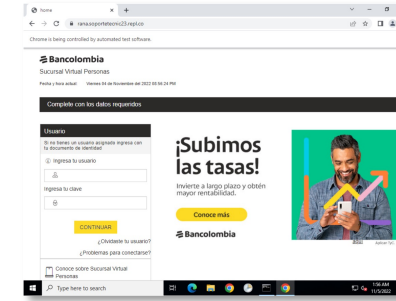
home
ranasoportetecnic23.repl.co
Chrome is being controlled by automated test software.

Bancolombia
Sucursal Virtual Personas
Fecha y hora actual: Viernes 04 de Noviembre del 2022 08:56:24 PM

Complete con los datos requeridos

Usuario
Si no tienes un usuario asignado ingresa con tu documento de identidad
Ingresa tu usuario
Ingresa tu clave
CONTINUAR
¿Olvidaste tu usuario?
¿Problemas para conectarse?
Conoce sobre Sucursal Virtual Personas

¡Subimos las tasas!
Invierte a largo plazo y obtén mayor rentabilidad.
Conoce más
Bancolombia

Type here to search
1:56 AM
11/5/2022